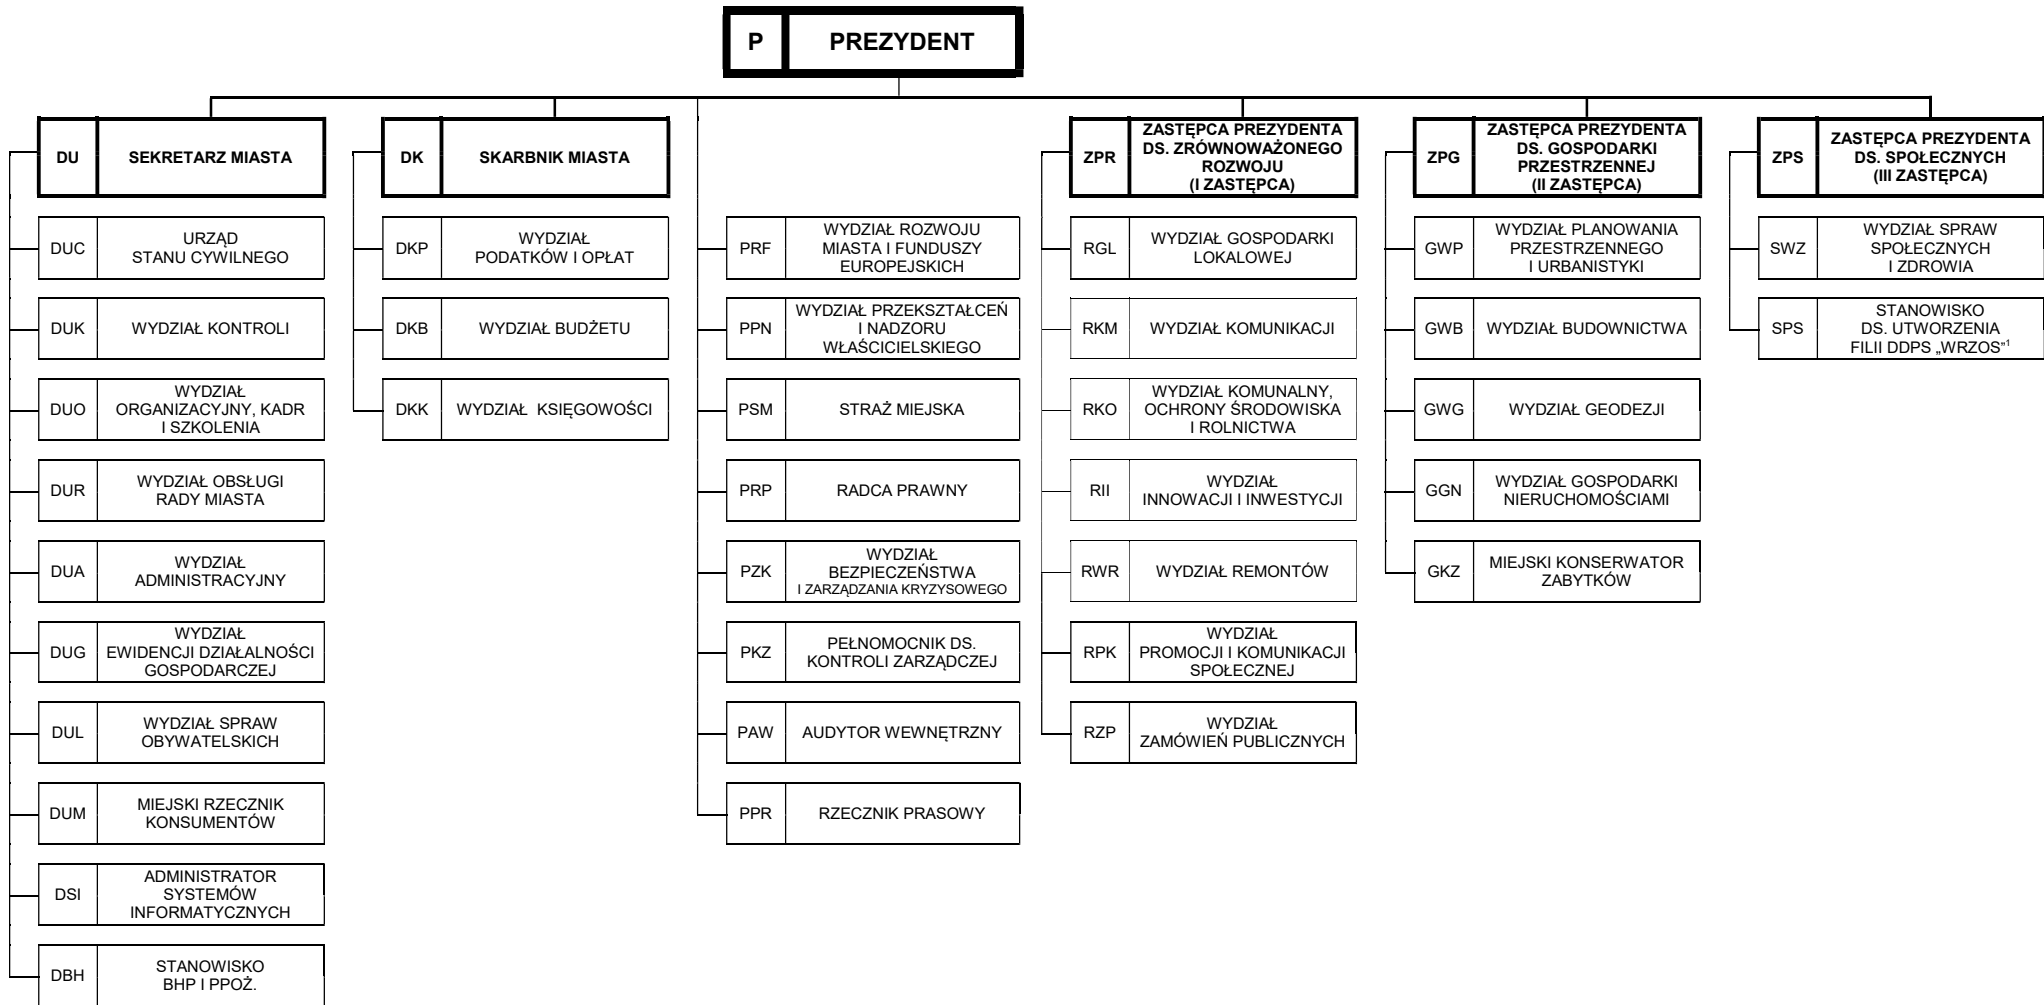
P PREZYDENT

DU SEKRETARZ MIASTA

DUC URZĄD STANU CYWILNEGO

DUK WYDZIAŁ KONTROLI

DUO WYDZIAŁ ORGANIZACYJNY, KADR I SZKOLENIA

DUR WYDZIAŁ OBSŁUGI RADY MIASTA

DUA WYDZIAŁ ADMINISTRACYJNY

DUG WYDZIAŁ EWIDENCJI DZIAŁALNOŚCI GOSPODARCZEJ

DUL WYDZIAŁ SPRAW OBYWATELSKICH

DUM MIEJSKI RZECZNIK KONSUMENTÓW

DSI ADMINISTRATOR SYSTEMÓW INFORMATYCZNYCH

DBH STANOWISKO BHP I PPOŻ.

DK SKARBNIK MIASTA

DKP WYDZIAŁ PODATKÓW I OPŁAT

DKB WYDZIAŁ BUDŻETU

DKK WYDZIAŁ KSIĘGOWOŚCI

PRF WYDZIAŁ ROZWOJU MIASTA I FUNDUSZY EUROPEJSKICH

PPN WYDZIAŁ PRZEKSZTAŁCEŃ I NADZORU WŁAŚCICIELSKIEGO

PSM STRAŻ MIEJSKA

PRP RADCA PRAWNY

PZK WYDZIAŁ BEZPIECZEŃSTWA I ZARZĄDZANIA KRYZYSOWEGO

PKZ PEŁNOMOCNIK DS. KONTROLI ZARZĄDCZEJ

PAW AUDYTOR WEWNĘTRZNY

PPR RZECZNIK PRASOWY

ZPR ZASTĘPCA PREZYDENTA DS. ZRÓWNOWAŻONEGO ROZWOJU (I ZASTĘPCA)

RGL WYDZIAŁ GOSPODARKI LOKALOWEJ

RKM WYDZIAŁ KOMUNIKACJI

RKO WYDZIAŁ KOMUNALNY, OCHRONY ŚRODOWISKA I ROLNICTWA

RII WYDZIAŁ INNOWACJI I INWESTYCJI

RWR WYDZIAŁ REMONTÓW

RPK WYDZIAŁ PROMOCJI I KOMUNIKACJI SPOŁECZNEJ

RZP WYDZIAŁ ZAMÓWIEŃ PUBLICZNYCH

ZPG ZASTĘPCA PREZYDENTA DS. GOSPODARKI PRZESTRZENNEJ (II ZASTĘPCA)

GWP WYDZIAŁ PLANOWANIA PRZESTRZENNEGO I URBANISTYKI

GWB WYDZIAŁ BUDOWNICTWA

GWG WYDZIAŁ GEODEZJI

GGN WYDZIAŁ GOSPODARKI NIERUCHOMOŚCIAMI

GKZ MIEJSKI KONSERWATOR ZABYTKÓW

ZPS ZASTĘPCA PREZYDENTA DS. SPOŁECZNYCH (III ZASTĘPCA)

SWZ WYDZIAŁ SPRAW SPOŁECZNYCH I ZDROWIA

SPS STANOWISKO DS. UTWORZENIA FILII DDPS „WRZOS"$^1$